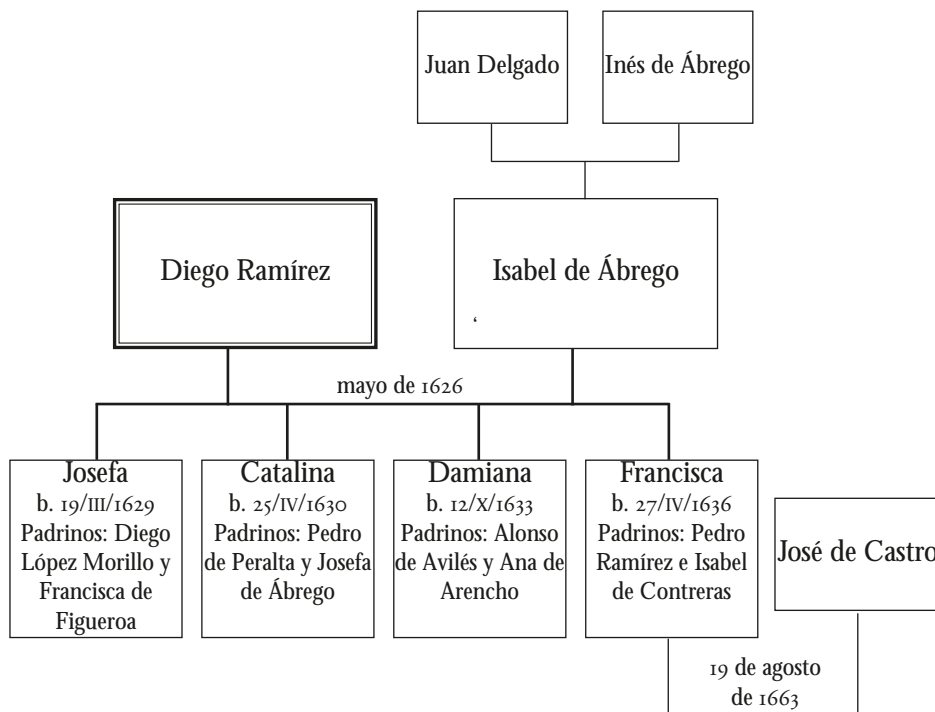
Juan Delgado

Inés de Ábrego

Diego Ramírez

Isabel de Ábrego

mayo de 1626

Josefa
b. 19/III/1629
Padrinos: Diego López Morillo y Francisca de Figueroa

Catalina
b. 25/IV/1630
Padrinos: Pedro de Peralta y Josefa de Ábrego

Damiana
b. 12/X/1633
Padrinos: Alonso de Avilés y Ana de Arencho

Francisca
b. 27/IV/1636
Padrinos: Pedro Ramírez e Isabel de Contreras

José de Castro

19 de agosto de 1663